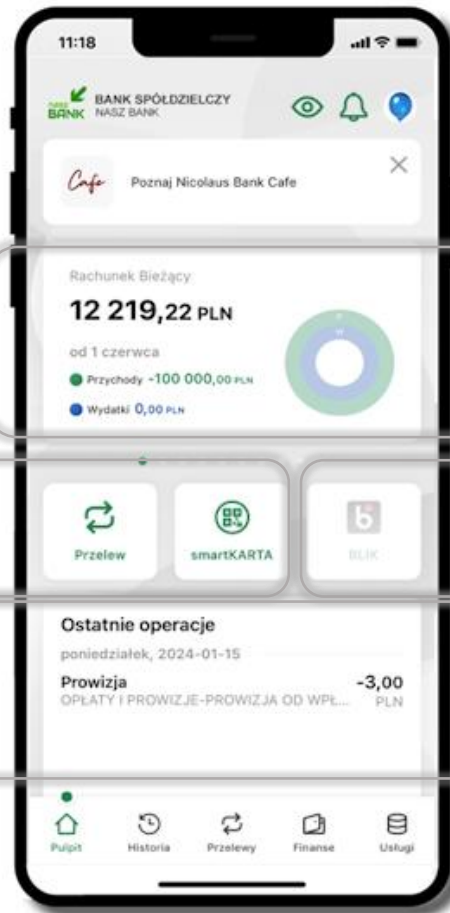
11:18

NASZ BANK
BANK SPÓŁDZIELCZY
NASZ BANK

Cafe
Poznaj Nicolaus Bank Cafe

Rachunek Bieżący
12 219,22 PLN
od 1 czerwca
Przychody -100 000,00 PLN
Wydatki 0,00 PLN

Przelew
smartKARTA
BLIK

Ostatnie operacje
poniedziałek, 2024-01-15
Prowizja
OPŁATY I PROWIZJE-PROWIZJA OD WPŁ...
-3,00
PLN

Pulpit
Historia
Przelewy
Finanse
Usługi